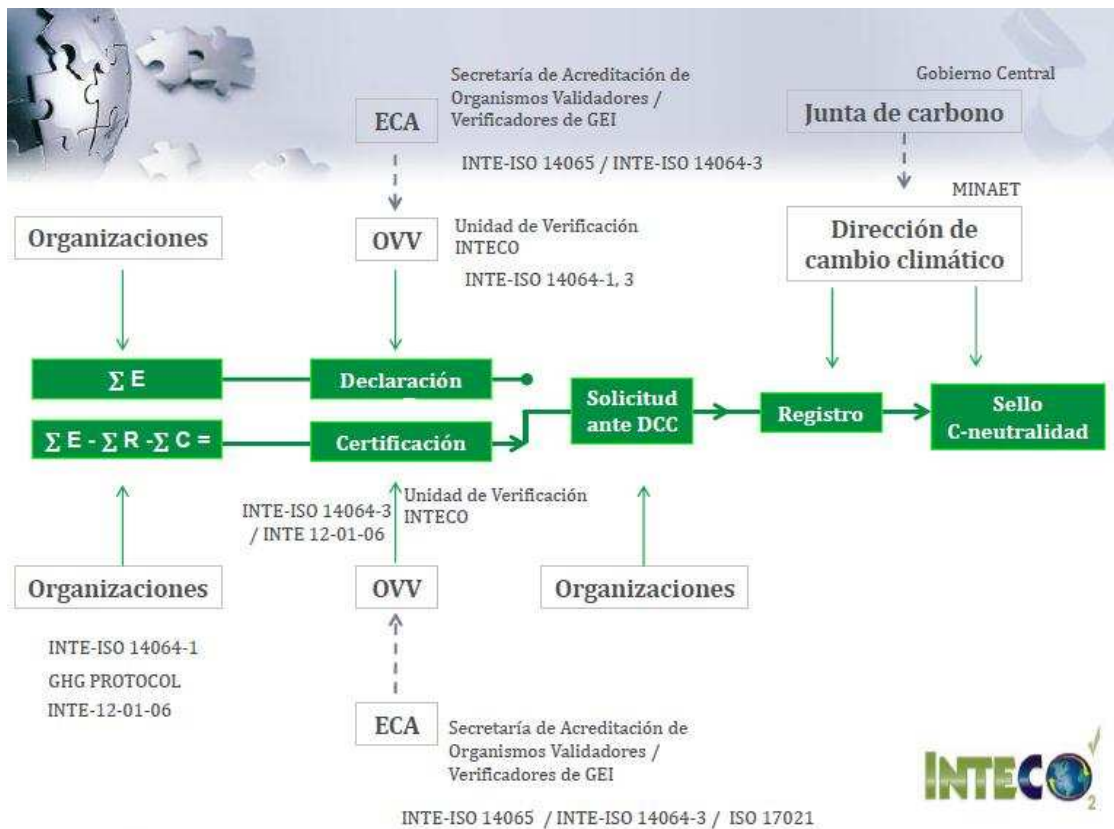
Secretaría de Acreditación de Organismos Validadores / Verificadores de GEI

ECA

INTE-ISO 14065 / INTE-ISO 14064-3

Gobierno Central

Junta de carbono

MINAET

Organizaciones

OVV

Unidad de Verificación INTECO

INTE-ISO 14064-1, 3

Dirección de cambio climático

$\sum E$

Declaración

$\sum E - \sum R - \sum C =$

Certificación

Solicitud ante DCC

Registro

Sello C-neutralidad

INTE-ISO 14064-3 / INTE 12-01-06

Unidad de Verificación INTECO

Organizaciones

OVV

Organizaciones

INTE-ISO 14064-1
GHG PROTOCOL
INTE-12-01-06

ECA

Secretaría de Acreditación de Organismos Validadores / Verificadores de GEI

INTE-ISO 14065 / INTE-ISO 14064-3 / ISO 17021

INTECO 2